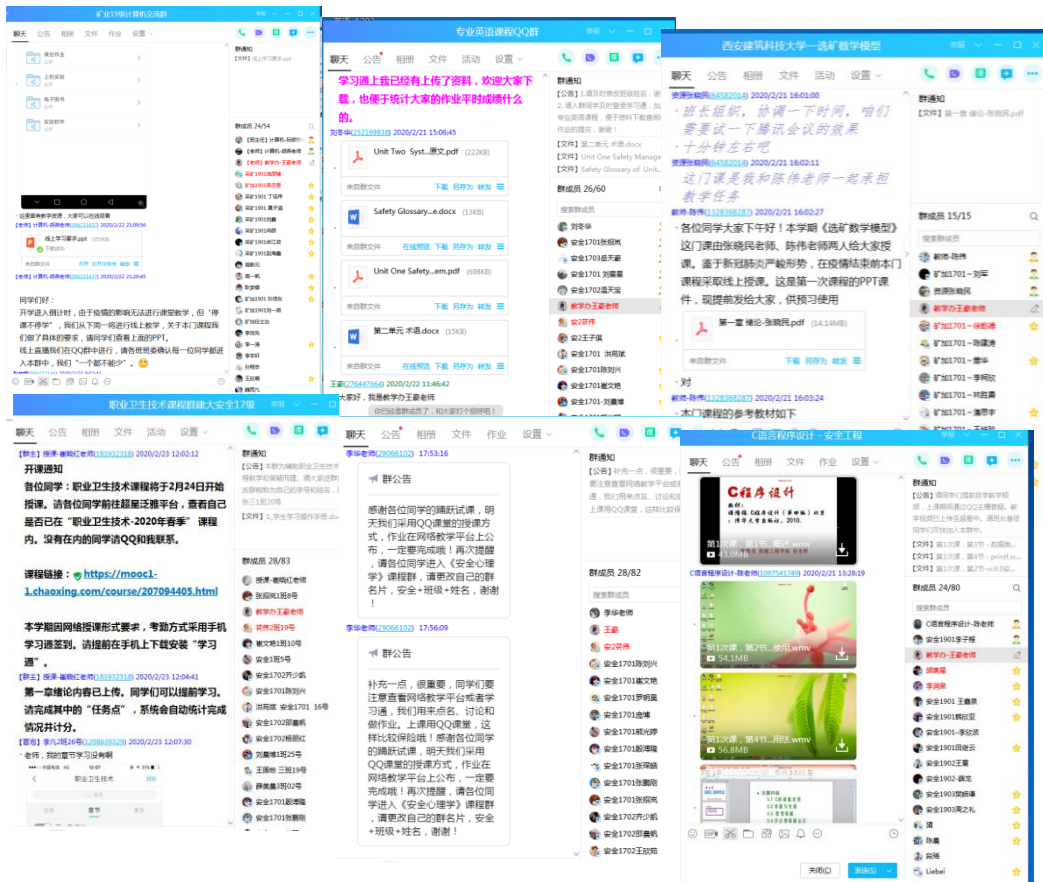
矿业19职计算机交流群

聊天 公告 相册 文件 作业 设置

群通知

群成员 24/54

同学们好：
开学进入倒计时，由于疫情的影响无法进行课堂教学，但"停课不停学"，我们从下周一将进行线上教学，关于本门课程我们做了具体的要求，请同学们查看上面的PPT。
线上直播我们在QQ群中进行，请各班班委确认每一位同学都进入本群中，我们"一个都不能少"。

专业英语课程QQ群

聊天 公告 相册 文件 活动 设置

学习通上我已经有上传了资料，欢迎大家下载，也便于统计大家的作业平时成绩什么的。

刘冬伟(252199838) 2020/2/21 15:06:45

Unit Two Syst...原文.pdf (222KB)
来自群文件 下载 另存为 转发

Safety Glossary...e.docx (13KB)
来自群文件 在线预览 下载 另存为 转发

Unit One Safety...em.pdf (698KB)
来自群文件 下载 另存为 转发

第二单元 术语.docx (15KB)
来自群文件 在线预览 下载 另存为 转发

王豪(276447664) 2020/2/21 11:46:42
大家好，我是教学办王豪老师

群通知
群成员 26/60
搜索群成员
刘冬华
安全1701张炽光
安全1701 刘丽莲
安全1702温天淼
教学办王豪老师
安2莫杰
安2王子强
安全1701 洪民斌
安全1701陈则兴
安全1701崔文皓
安全1701-刘嘉琦

西安建筑科技大学—选矿数学模型

聊天 公告 相册 文件 活动 设置

-班长组织，协调一下时间，咱们需要试一下腾讯会议的效果
-十分钟左右吧
-这门课是我和陈伟老师一起来担教学任务

教师-陈伟(1328368287) 2020/2/21 16:02:27
各位同学大家下午好！本学期《选矿数学模型》这门课由张晓民老师、陈伟老师两人给大家授课。鉴于新冠肺炎严峻形势，在疫情结束前本门课程采取线上授课。这是第一次课程的PPT课件，现提前发给大家，供预习使用

第一章 绪论-张晓民.pdf (14.14MB)
来自群文件

-对
教师-陈伟(1328368287) 2020/2/21 16:03:24
-本门课程的参考教材如下

群通知
【文件】第一章 绪论-张晓民.pdf
群成员 15/15
搜索群成员
教师-陈伟
矿加1701～刘军
张晓民
教学办王豪老师
矿加1701～徐乾鑫
矿加1701～陈瑶涛
矿加1701～曹华
矿加1701～李明欣
矿加1701～林胜鑫
矿加1701～潘思宇

职业卫生技术课程群建大安全17级

聊天 公告 相册 文件 活动 设置

开课通知
各位同学：职业卫生技术课程将于2月24日开始授课。请各位同学前往超星泛雅平台，查看自己是否已在"职业卫生技术-2020年春季"课程内。没有在内的同学请QQ和我联系。

课程链接：https://mooc1-1.chaoxing.com/course/207094405.html

本学期因网络授课形式要求，考勤方式采用手机学习通签到。请提前在手机上下载安装"学习通"。

第一章绪论内容已上传。同学们可以提前学习。请完成其中的"任务点"，系统会自动统计完成情况并计分。

群通知
群成员 28/83

李华老师(29066102) 17:53:16

群公告
感谢各位同学的踊跃试课，明天我们采用QQ课堂的授课方式，作业在网络教学平台上公布，一定要完成哦！再次提醒，请各位同学进入《安全心理学》课程群，请更改自己的群名片，安全+班级+姓名，谢谢！

李华老师(29066102) 17:56:09

群公告
补充一点，很重要，同学们要注意查看网络教学平台或者学习通，我们用来点名、讨论和做作业。上课用QQ课堂，这样比较保险哦！感谢各位同学的踊跃试课，明天我们采用QQ课堂的授课方式，作业在网络教学平台上公布，一定要完成哦！再次提醒，请各位同学进入《安全心理学》课程群，请更改自己的群名片，安全+班级+姓名，谢谢！

群通知
群成员 28/82
李华老师
王豪
安2莫杰

C语言程序设计 - 安全工程

聊天 公告 相册 文件 作业 设置

C程序设计
第1次课，第1节...题法.wmv
43.0MB

C语言程序设计-陈老师(1097541749) 2020/2/21 13:28:19

第1次课，第2节...使用.wmv
54.1MB

第1次课，第4节...用法.wmv
56.8MB

群通知
群成员 24/80
搜索群成员
C语言程序设计-陈老师
安全1901李子程
教学办-王豪老师
胡美童
李润泉
安全1901 王鑫泉
安全1901韩欣宜
安全1901～李欣然
安全1901田祖云
安全1902王惠
安全1902-薛龙
安全1902樊皓璇
安全1903周之礼
猪
陈晨
兵娃
Liebei

关闭(C) 发送(S)